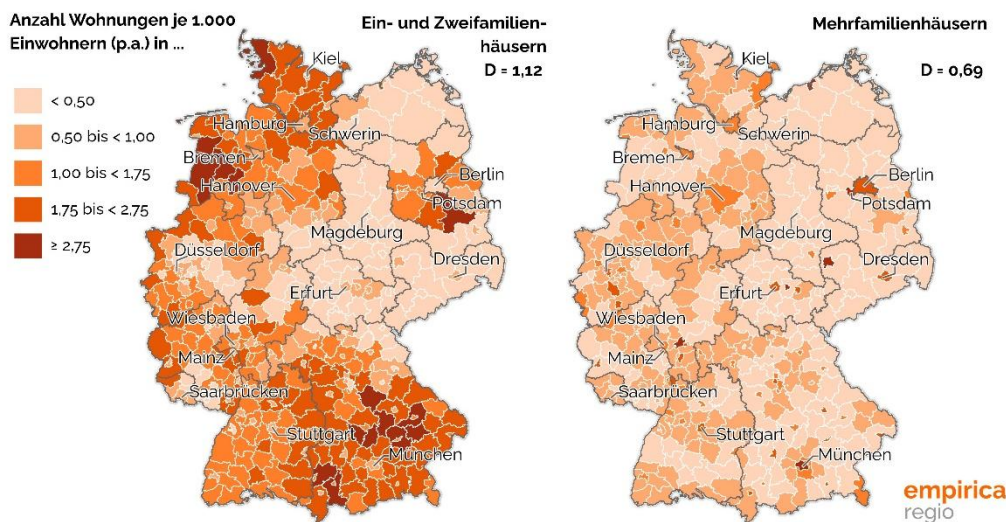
Anzahl Wohnungen je 1.000 Einwohnern (p.a.) in ...

< 0,50
0,50 bis < 1,00
1,00 bis < 1,75
1,75 bis < 2,75
≥ 2,75

Ein- und Zweifamilienhäusern
D = 1,12

Kiel
Hamburg
Schwerin
Bremen
Berlin
Hannover
Potsdam
Magdeburg
Düsseldorf
Dresden
Erfurt
Wiesbaden
Mainz
Saarbrücken
Stuttgart
München

Mehrfamilienhäusern
D = 0,69

Kiel
Hamburg
Schwerin
Bremen
Berlin
Hannover
Potsdam
Magdeburg
Düsseldorf
Dresden
Erfurt
Wiesbaden
Mainz
Saarbrücken
Stuttgart
München

empirica
regio